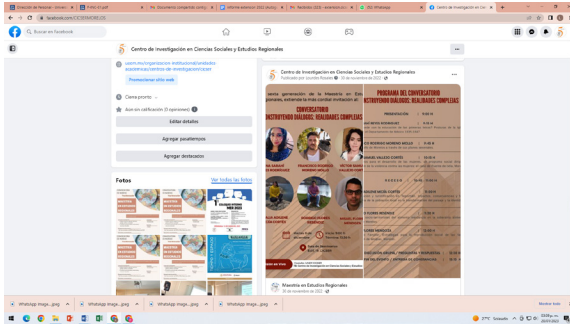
Centro de Investigación en Ciencias Sociales y Estudios Regionales

Buscar en Facebook

Promocionar sitio web

Cierra pronto

Aún sin calificación (0 opiniones)

Editar detalles

Agregar pasatiempos

Agregar destacados

Fotos

Ver todas las fotos

Centro de Investigación en Ciencias Sociales y Estudios Regionales

CONVERSATORIO
CONSTRUYENDO DIÁLOGOS: REALIDADES COMPLEJAS

PROGRAMA DEL CONVERSATORIO
CONSTRUYENDO DIÁLOGOS: REALIDADES COMPLEJAS

Maestría en Estudios Regionales

WhatsApp Image....jpeg

WhatsApp Image....jpeg

WhatsApp Image....jpeg

WhatsApp Image....jpeg

WhatsApp Image....jpeg

Mostrar todo